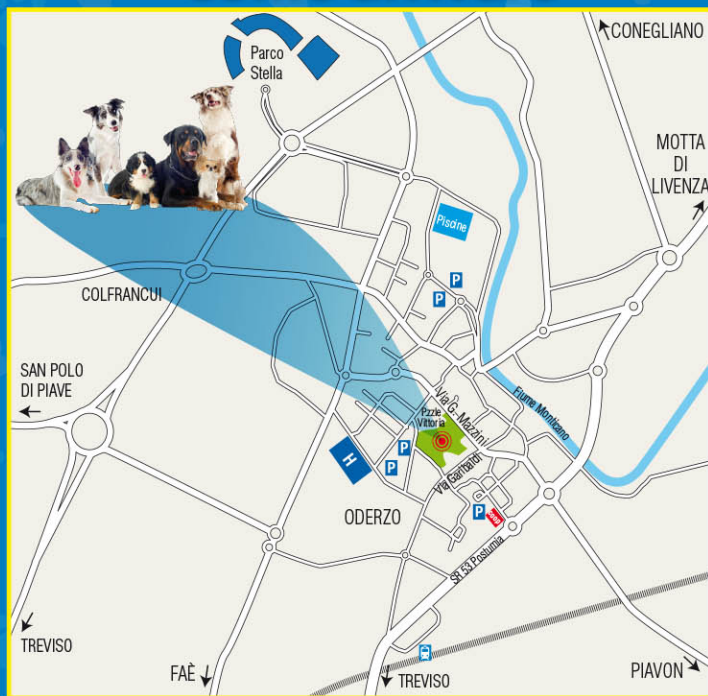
Parco Stella

CONEGLIANO

MOTTA DI LIVENZA

Piscine

P

P

COLFRANCUI

SAN POLO DI PIAVE

Fiume Monticano

Via G. Mazzini

P.zza Vittoria

H

P

P

Via Garibaldi

ODERZO

P

SR 53 Postumia

TREVISO

FAÈ

TREVISO

PIAVON